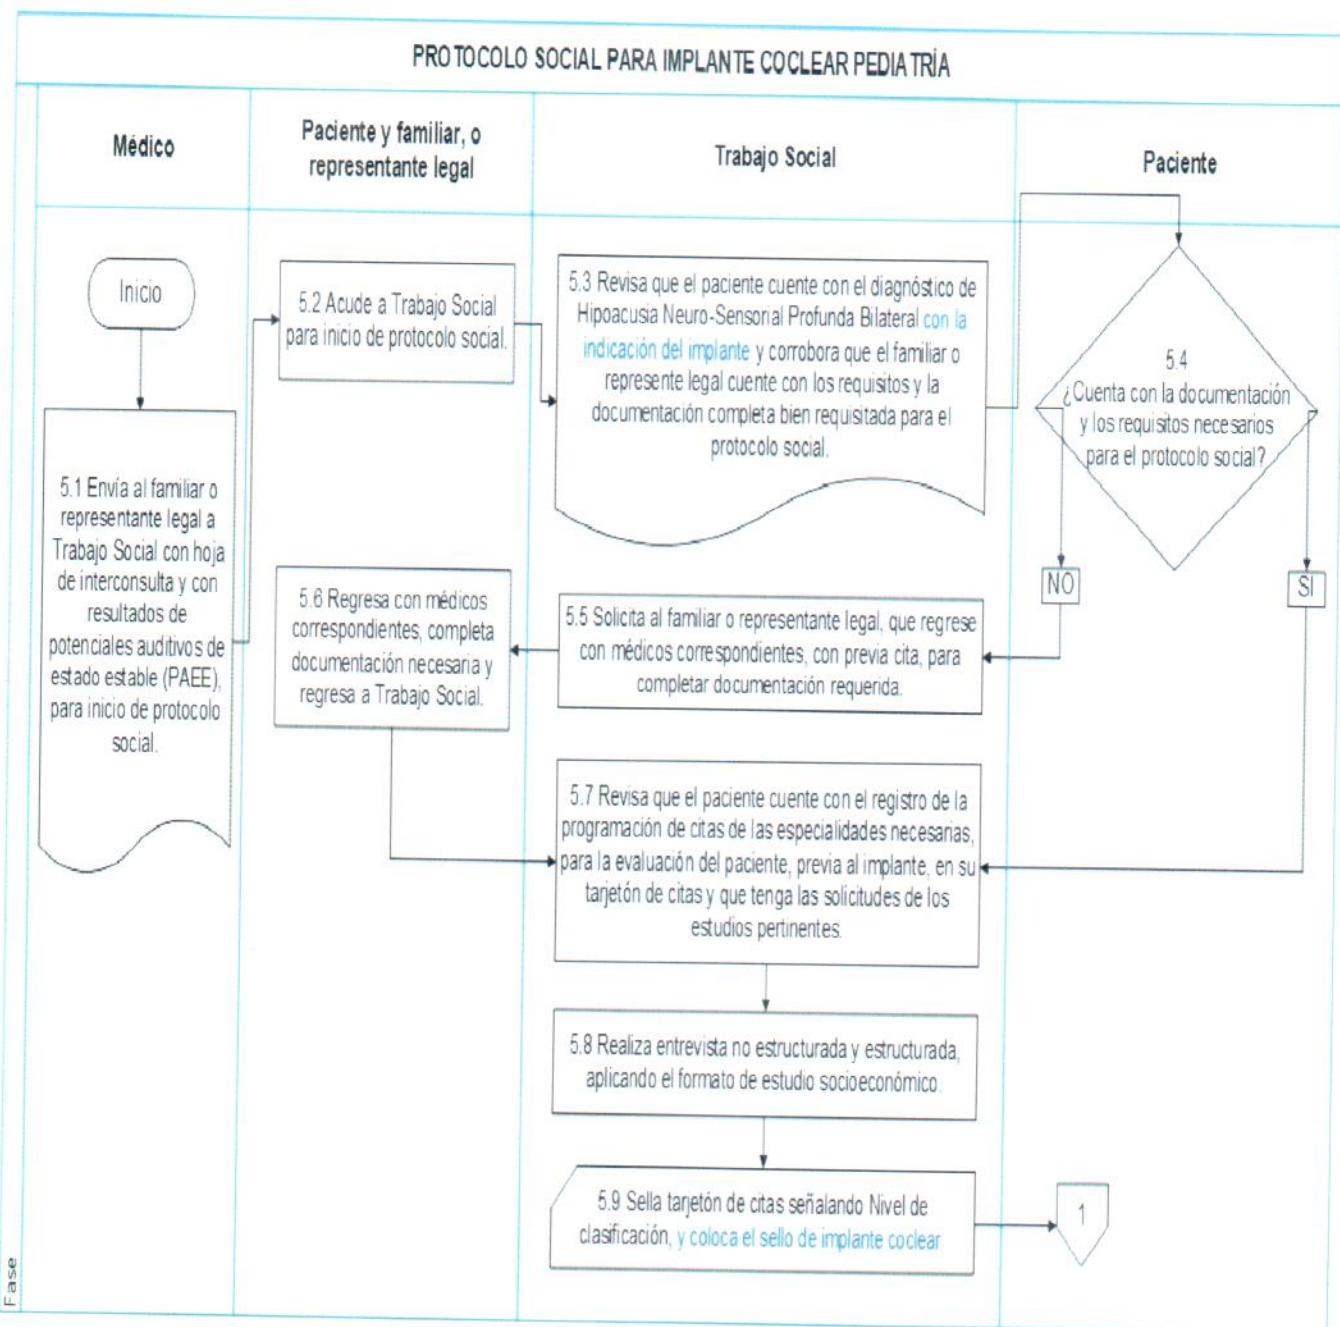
PROTOCOLO SOCIAL PARA IMPLANTE COCLEAR PEDIATRÍA

Médico

Paciente y familiar, o representante legal

Trabajo Social

Paciente

Inicio

5.1 Envía al familiar o representante legal a Trabajo Social con hoja de interconsulta y con resultados de potenciales auditivos de estado estable (PAEE), para inicio de protocolo social.

5.2 Acude a Trabajo Social para inicio de protocolo social.

5.3 Revisa que el paciente cuente con el diagnóstico de Hipoacusia Neuro-Sensorial Profunda Bilateral con la indicación del implante y corrobora que el familiar o represente legal cuente con los requisitos y la documentación completa bien requisitada para el protocolo social.

5.4 ¿Cuenta con la documentación y los requisitos necesarios para el protocolo social?

NO

SI

5.5 Solicita al familiar o representante legal, que regrese con médicos correspondientes, con previa cita, para completar documentación requerida.

5.6 Regresa con médicos correspondientes, completa documentación necesaria y regresa a Trabajo Social.

5.7 Revisa que el paciente cuente con el registro de la programación de citas de las especialidades necesarias, para la evaluación del paciente, previa al implante, en su tarjetón de citas y que tenga las solicitudes de los estudios pertinentes.

5.8 Realiza entrevista no estructurada y estructurada, aplicando el formato de estudio socioeconómico.

5.9 Sella tarjetón de citas señalando Nivel de clasificación, y coloca el sello de implante coclear

1

Fase